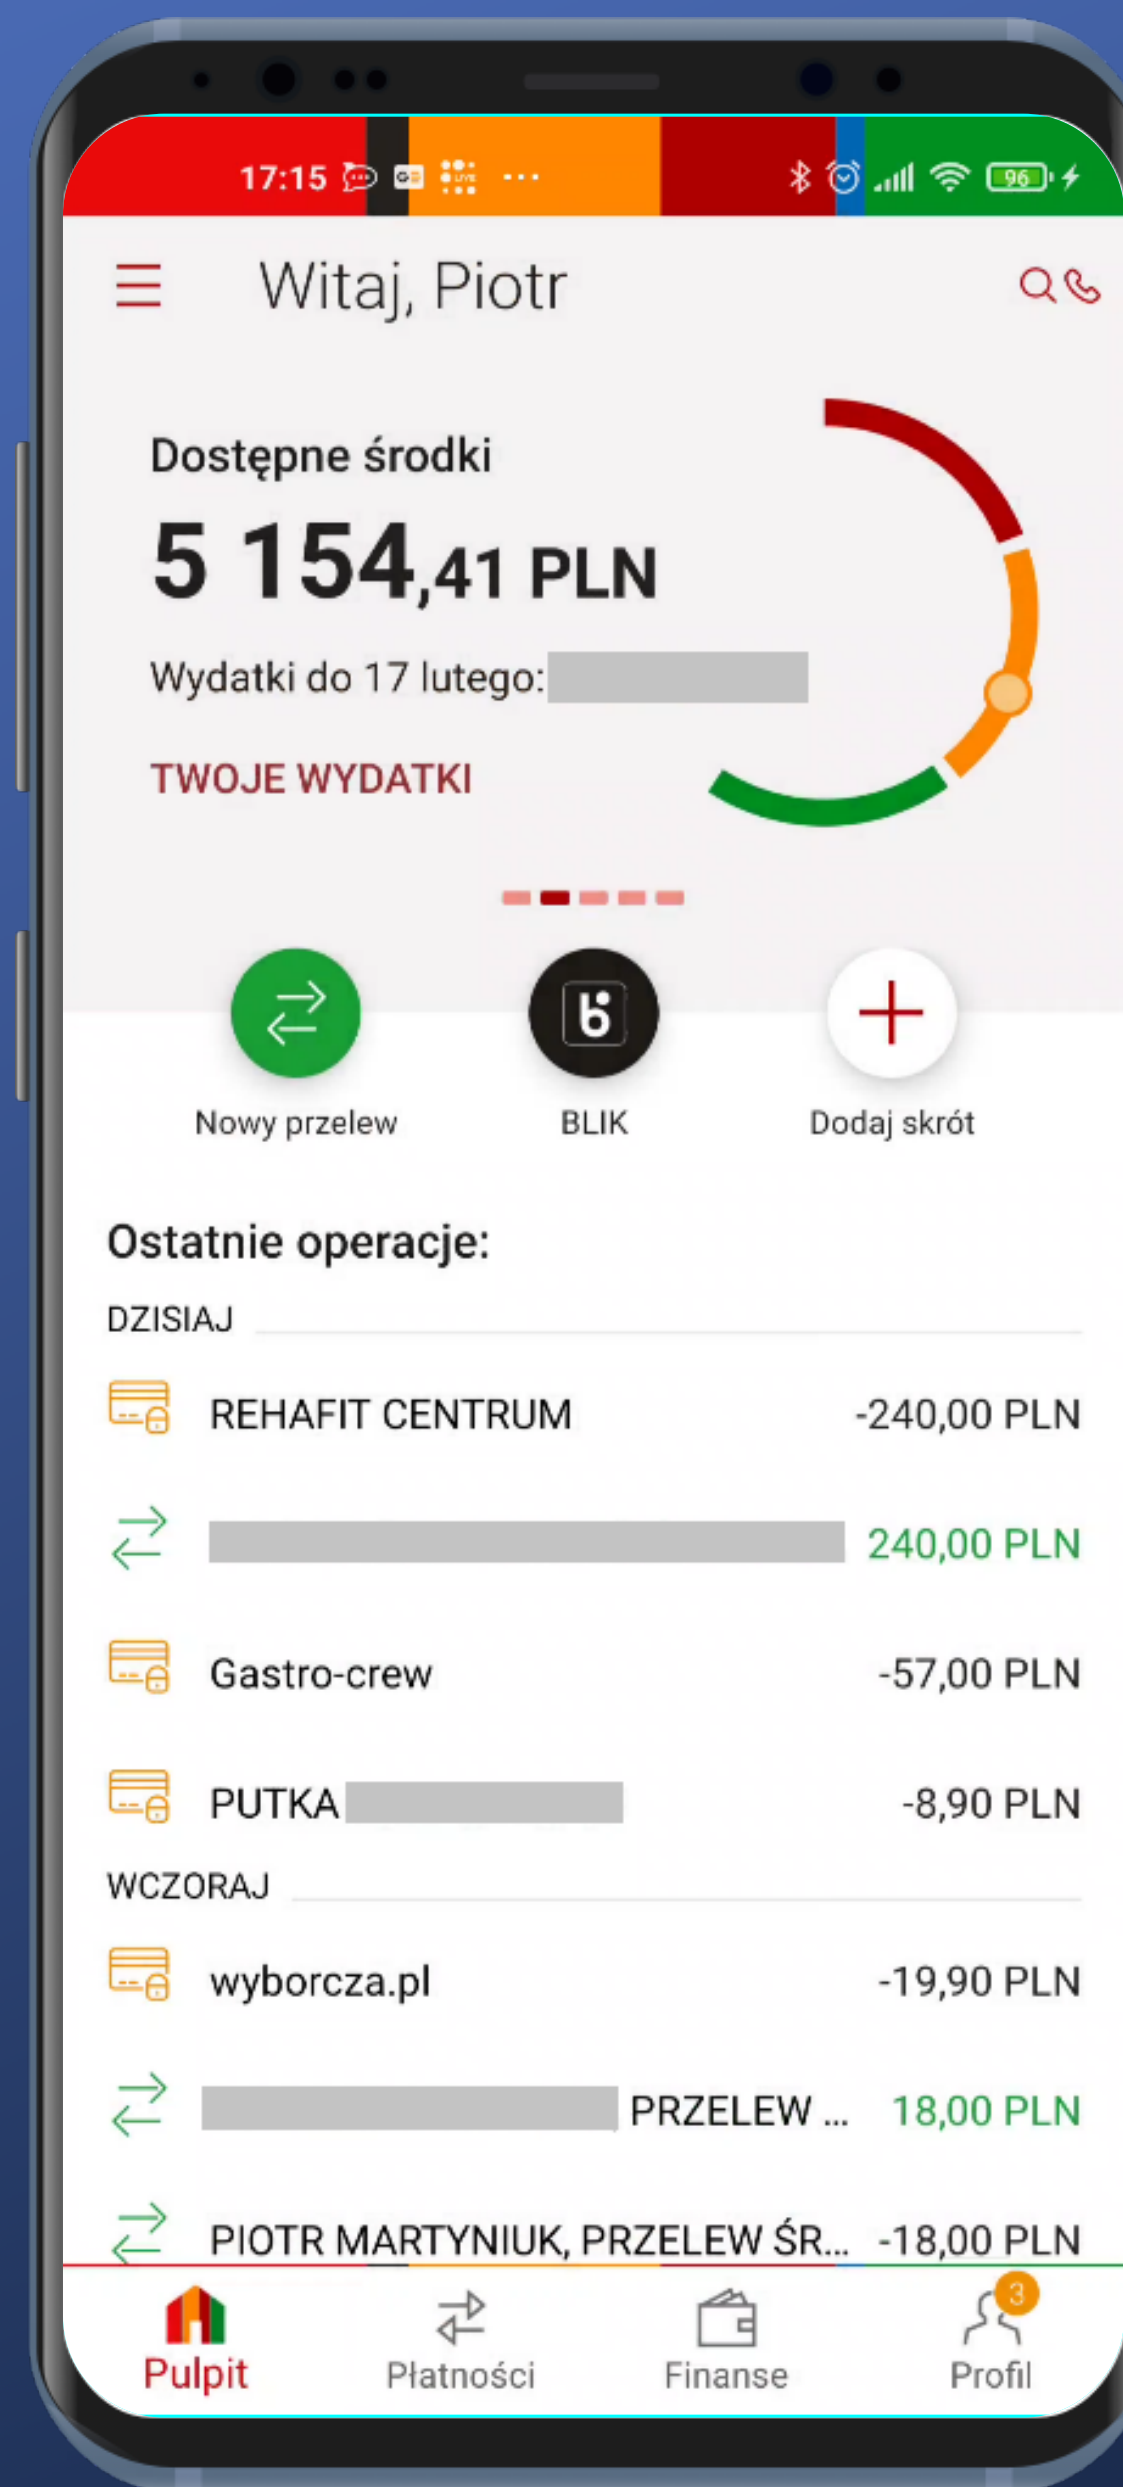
17:15 ··· 96

Witaj, Piotr

Dostępne środki
5 154,41 PLN
Wydatki do 17 lutego: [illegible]
TWOJE WYDATKI

Nowy przelew
BLIK
Dodaj skrót

Ostatnie operacje:
DZISIAJ
REHAFIT CENTRUM -240,00 PLN
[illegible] 240,00 PLN
Gastro-crew -57,00 PLN
PUTKA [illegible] -8,90 PLN
WCZORAJ
wyborcza.pl -19,90 PLN
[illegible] PRZELEW ... 18,00 PLN
PIOTR MARTYNIUK, PRZELEW ŚR... -18,00 PLN

Pulpit
Płatności
Finanse
3
Profil